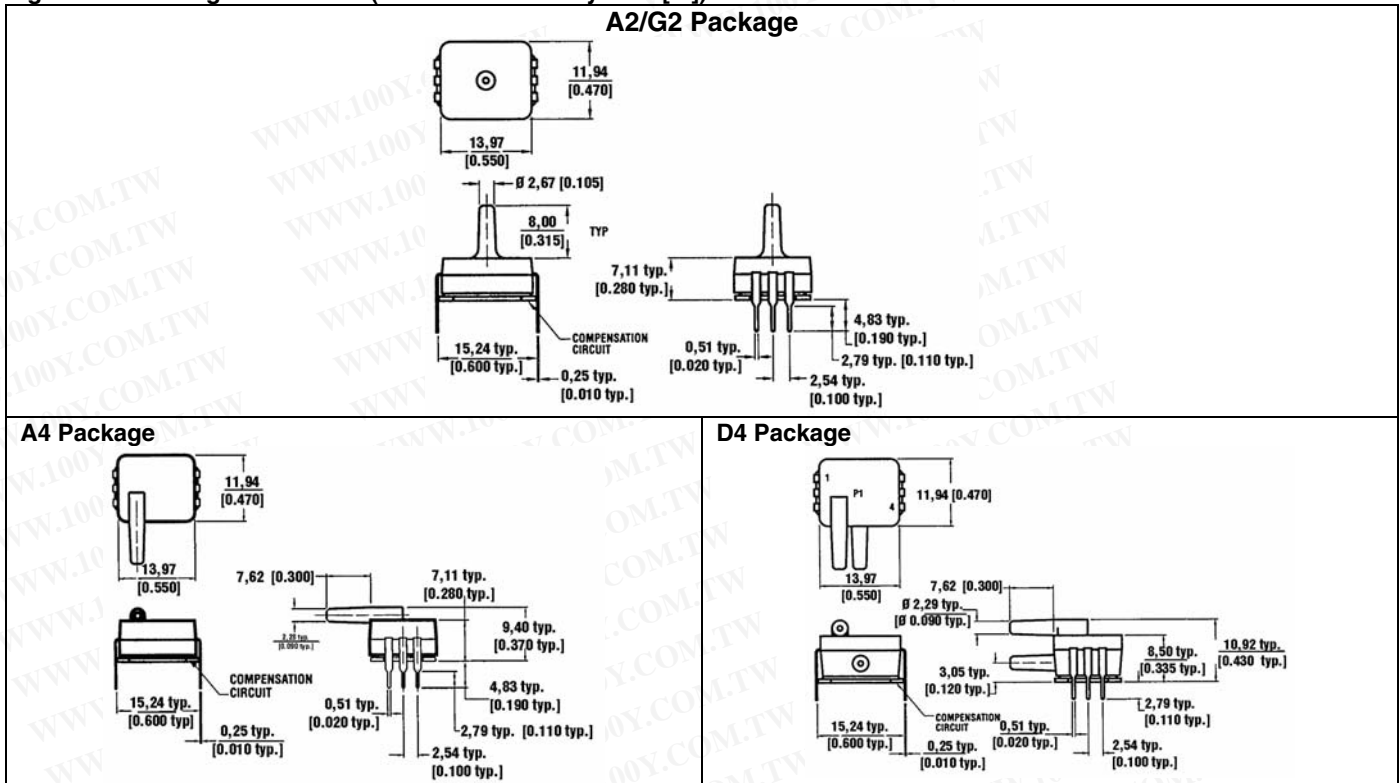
A2/G2 Package

11,94 [0.470]

13,97 [0.550]

Ø 2,67 [0.105]

8,00 [0.315] TYP

7,11 typ. [0.280 typ.]

4,83 typ. [0.190 typ.]

COMPENSATION CIRCUIT

15,24 typ. [0.600 typ.]

0,25 typ. [0.010 typ.]

0,51 typ. [0.020 typ.]

2,79 typ. [0.110 typ.]

2,54 typ. [0.100 typ.]

A4 Package

11,94 [0.470]

13,97 [0.550]

7,62 [0.300]

7,11 typ. [0.280 typ.]

2,29 typ. [0.090 typ.]

9,40 typ. [0.370 typ.]

COMPENSATION CIRCUIT

4,83 typ. [0.190 typ.]

15,24 typ. [0.600 typ]

0,51 typ. [0.020 typ.]

2,79 typ. [0.110 typ.]

0,25 typ. [0.010 typ.]

2,54 typ. [0.100 typ.]

D4 Package

1 P1 4

11,94 [0.470]

13,97 [0.550]

7,62 [0.300]

Ø 2,29 typ. [Ø 0.090 typ.]

8,50 typ. [0.335 typ.]

10,92 typ. [0.430 typ.]

3,05 typ. [0.120 typ.]

2,79 typ. [0.110 typ.]

COMPENSATION CIRCUIT

15,24 typ. [0.600 typ.]

0,51 typ. [0.020 typ.]

0,25 typ. [0.010 typ.]

2,54 typ. [0.100 typ.]

WWW.100Y.COM.TW